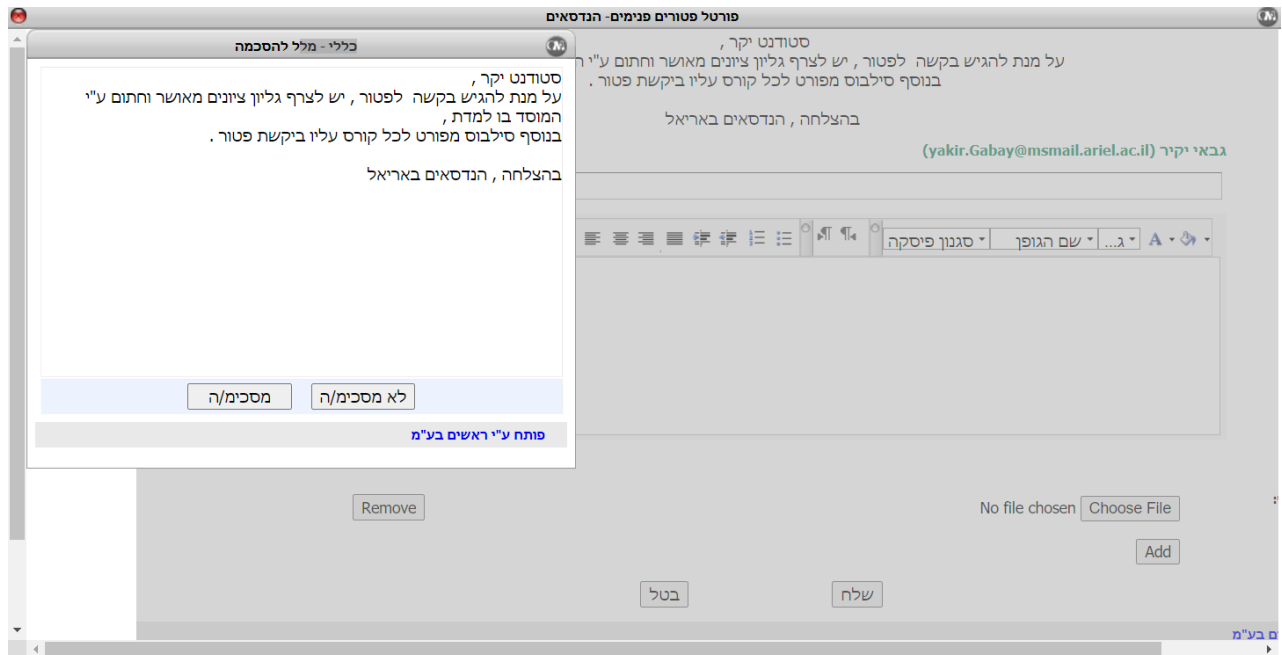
פורטל פטורים פנימים- הנדסאים

כללי - מלל להסכמה

סטודנט יקר ,
על מנת להגיש בקשה לפטור , יש לצרף גליון ציונים מאושר וחתום ע"י המוסד בו למדת ,
בנוסף סילבוס מפורט לכל קורס עליו ביקשת פטור .

בהצלחה , הנדסאים באריאל

לא מסכים/ה
מסכים/ה

פותח ע"י ראשים בע"מ

סטודנט יקר ,
על מנת להגיש בקשה לפטור , יש לצרף גליון ציונים מאושר וחתום ע"י ה
בנוסף סילבוס מפורט לכל קורס עליו ביקשת פטור .

בהצלחה , הנדסאים באריאל

גבאי יקיר (yakir.Gabay@msmail.ariel.ac.il)

סגנון פיסקה
שם הגופן
ג...

Remove
No file chosen
Choose File
Add
בטל
שלח
ם בע"מ